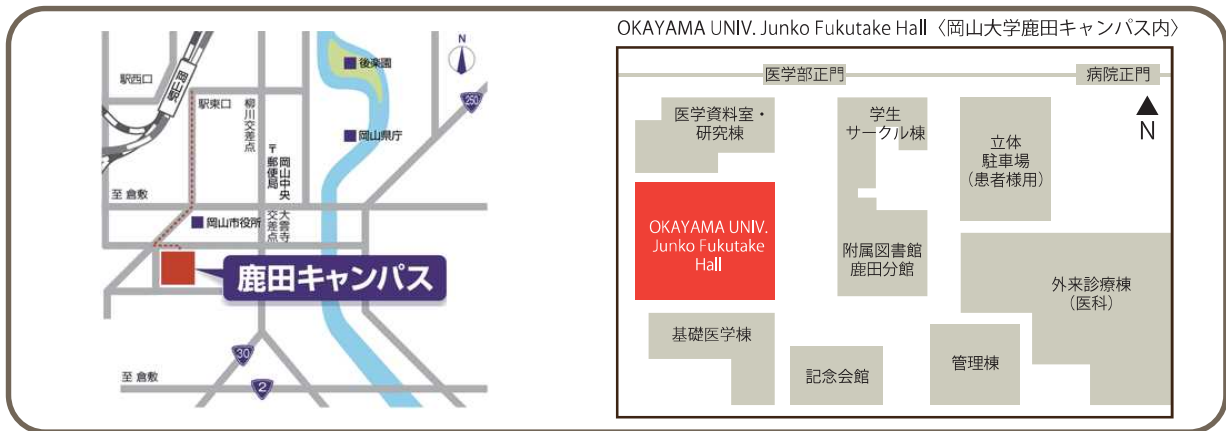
N

駅西口

岡山駅

駅東口

柳川交差点

郵便局

岡山中央

後楽園

岡山県庁

250

至 倉敷

岡山市役所

大雲寺交差点

鹿田キャンパス

30

至 倉敷

2

OKAYAMA UNIV. Junko Fukutake Hall〈岡山大学鹿田キャンパス内〉

医学部正門

病院正門

N

医学資料室・研究棟

学生サークル棟

立体駐車場（患者様用）

OKAYAMA UNIV. Junko Fukutake Hall

附属図書館鹿田分館

外来診療棟（医科）

基礎医学棟

記念会館

管理棟